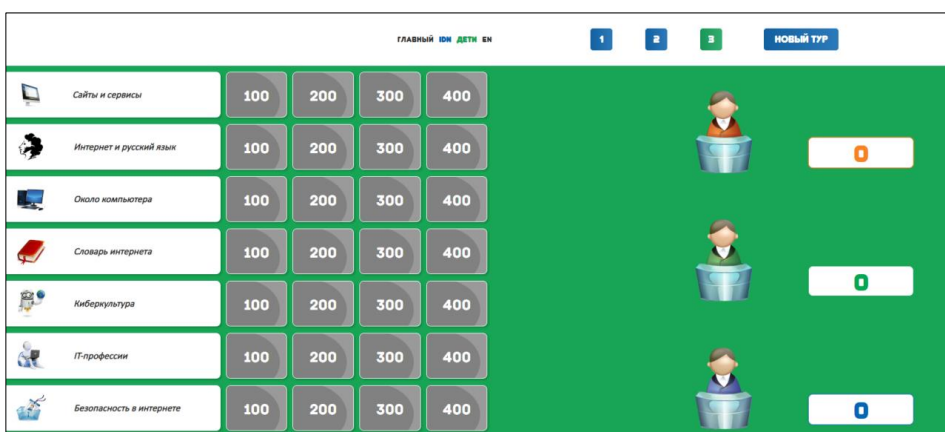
ГЛАВНЫЙ IDN ДЕТИ EN

1 2 3 НОВЫЙ ТУР

| | | | | |
|---|---|---|---|---|
| Сайты и сервисы | 100 | 200 | 300 | 400 |
| Интернет и русский язык | 100 | 200 | 300 | 400 |
| Около компьютера | 100 | 200 | 300 | 400 |
| Словарь интернета | 100 | 200 | 300 | 400 |
| Киберкультура | 100 | 200 | 300 | 400 |
| IT-профессии | 100 | 200 | 300 | 400 |
| Безопасность в интернете | 100 | 200 | 300 | 400 |

0

0

0